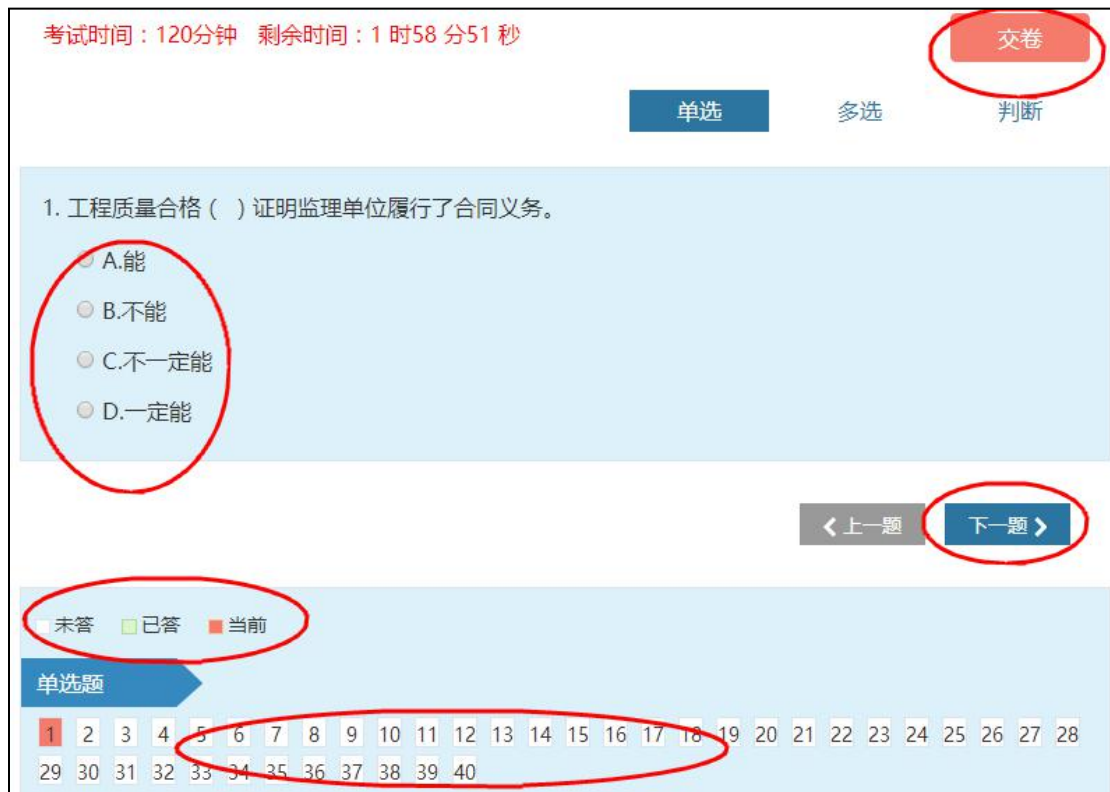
考试时间：120分钟　剩余时间：1 时58 分51 秒

交卷

单选　多选　判断

1. 工程质量合格（　）证明监理单位履行了合同义务。

A.能

B.不能

C.不一定能

D.一定能

上一题　下一题

未答　已答　当前

单选题

1 2 3 4 5 6 7 8 9 10 11 12 13 14 15 16 17 18 19 20 21 22 23 24 25 26 27 28 29 30 31 32 33 34 35 36 37 38 39 40